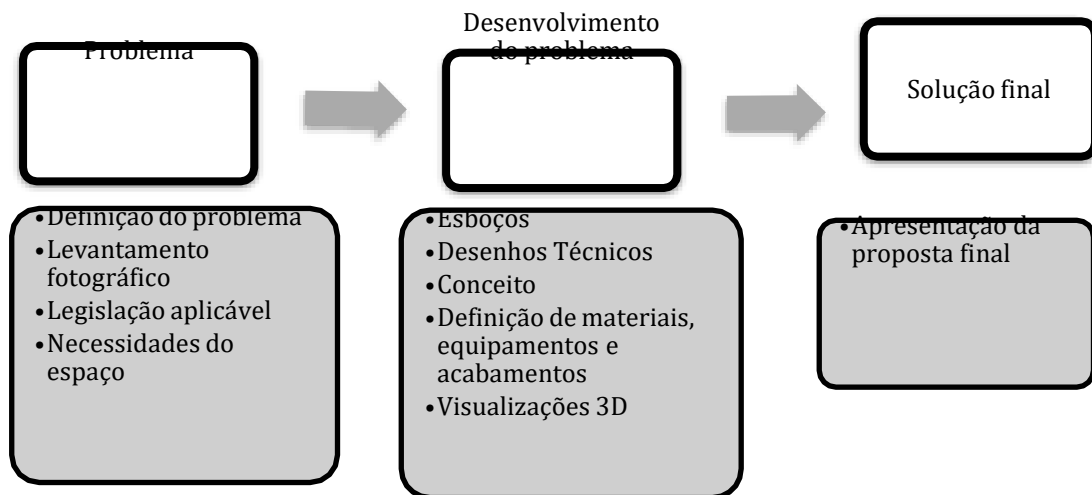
Problema

Desenvolvimento do problema

Solução final

•Definição do problema
•Levantamento fotográfico
•Legislação aplicável
•Necessidades do espaço

•Esboços
•Desenhos Técnicos
•Conceito
•Definição de materiais, equipamentos e acabamentos
•Visualizações 3D

•Apresentação da proposta final